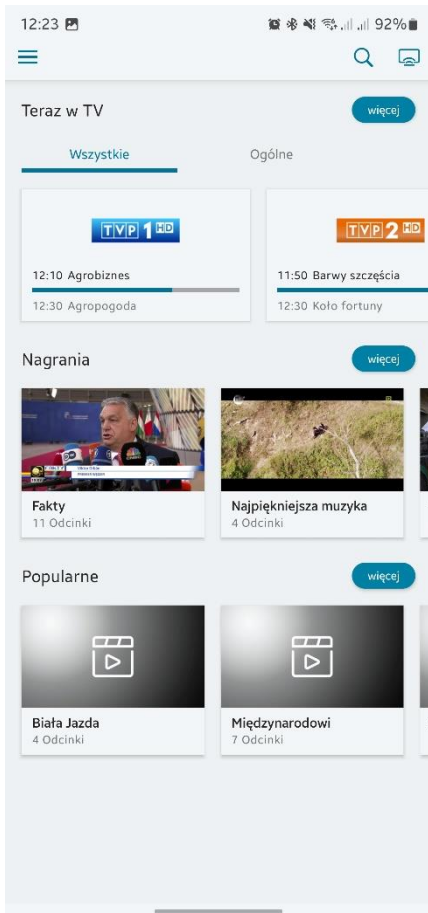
12:23 92%

Teraz w TV
więcej

Wszystkie
Ogólne

TVP 1 HD
12:10 Agrobiznes
12:30 Agropogoda

TVP 2 HD
11:50 Barwy szczęścia
12:30 Koło fortuny

Nagrania
więcej

Fakty
11 Odcinki

Najpiękniejsza muzyka
4 Odcinki

Popularne
więcej

Biała Jazda
4 Odcinki

Międzynarodowi
7 Odcinki